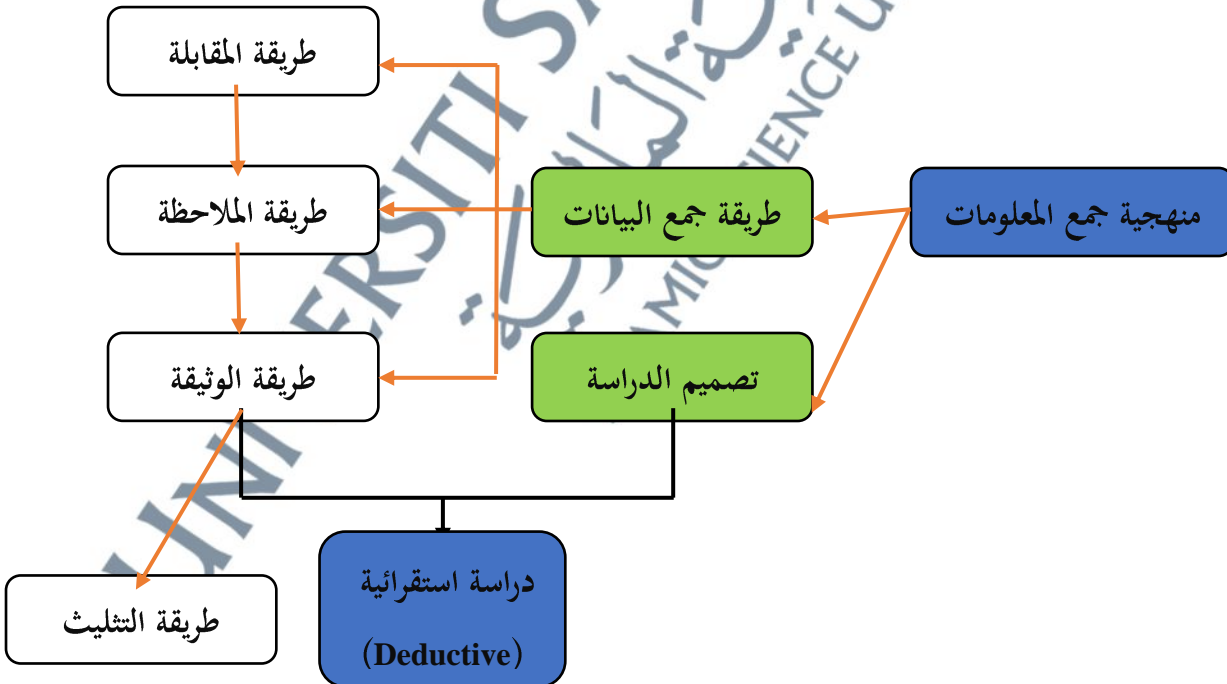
منهجية جمع المعلومات

طريقة جمع البيانات

تصميم الدراسة

طريقة المقابلة

طريقة الملاحظة

طريقة الوثيقة

طريقة التثليث

دراسة استقرائية (Deductive)

UNIVERSITI SAINS ISLAM MALAYSIA ISLAMIC SCIENCE UNIVERSITY